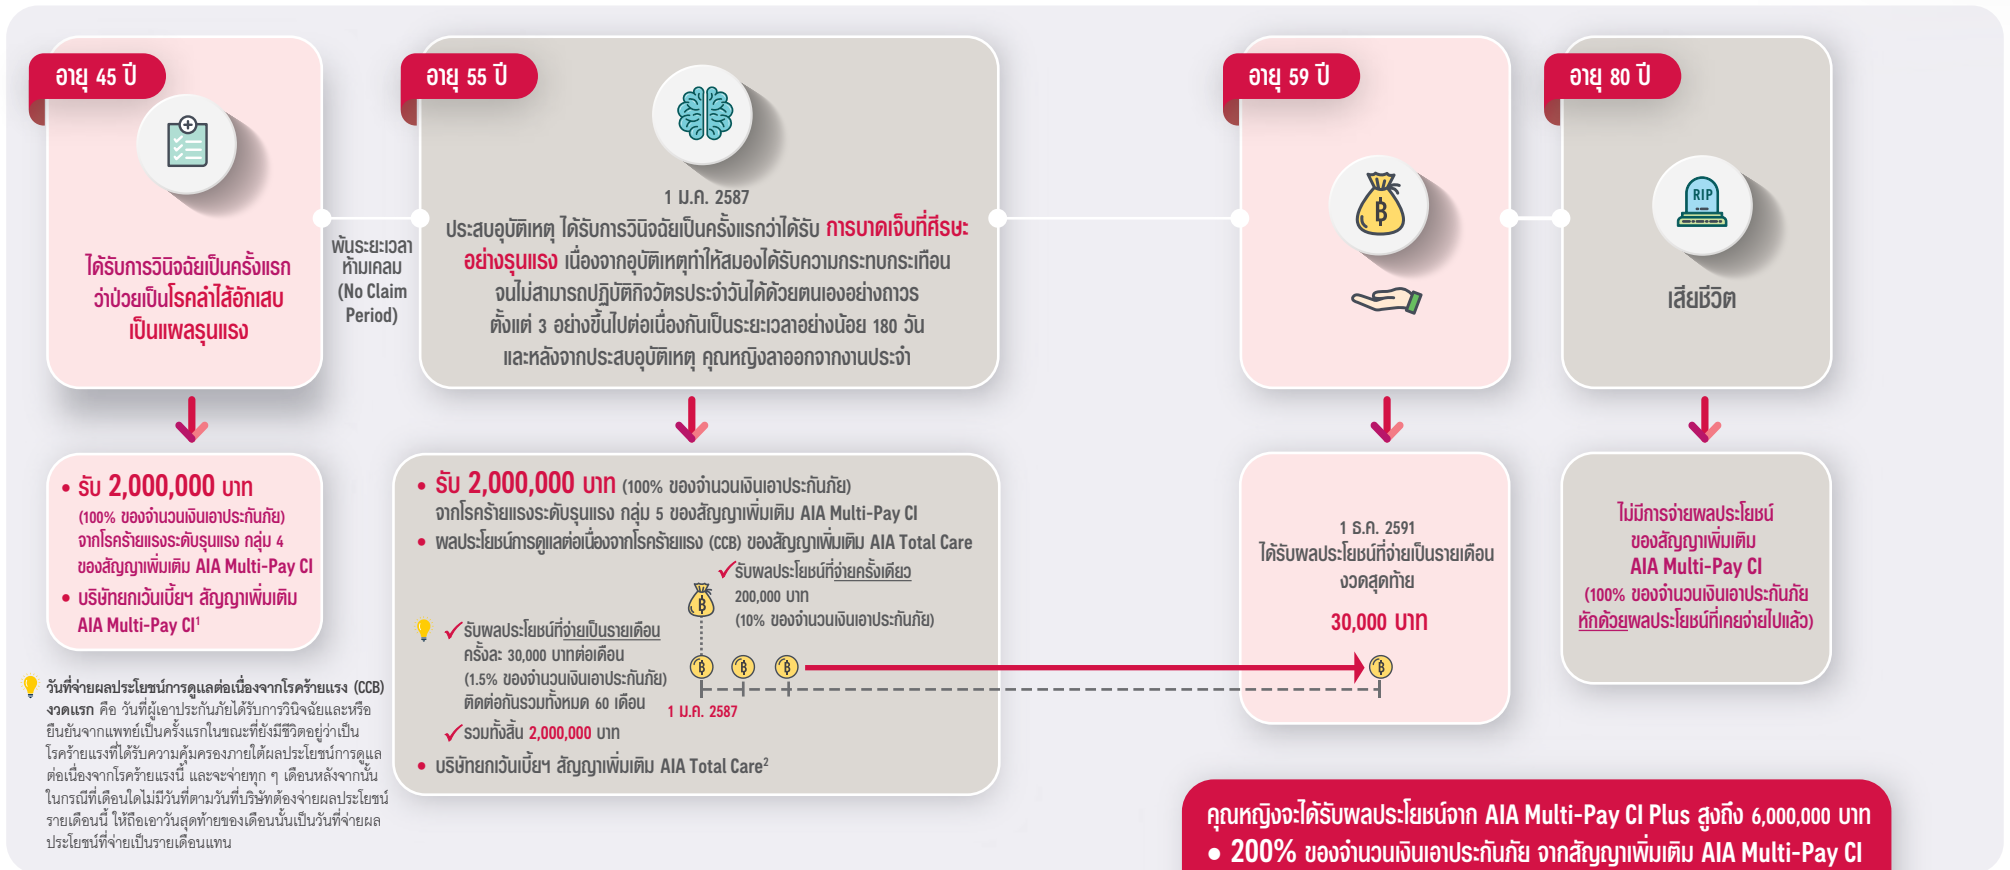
อายุ 45 ปี

ได้รับการวินิจฉัยเป็นครั้งแรก ว่าป่วยเป็นโรคลำไส้อักเสบ เป็นแผลรุนแรง

พ้นระยะเวลาห้ามเคลม (No Claim Period)

อายุ 55 ปี

1 ม.ค. 2587

ประสบอุบัติเหตุ ได้รับการวินิจฉัยเป็นครั้งแรกว่าได้รับ การบาดเจ็บที่ศีรษะอย่างรุนแรง เนื่องจากอุบัติเหตุทำให้สมองได้รับความกระทบกระเทือน จนไม่สามารถปฏิบัติกิจวัตรประจำวันได้ด้วยตนเองอย่างถาวร ตั้งแต่ 3 อย่างขึ้นไปต่อเนื่องกันเป็นระยะเวลาอย่างน้อย 180 วัน และหลังจากประสบอุบัติเหตุ คุณหญิงลาออกจากงานประจำ

อายุ 59 ปี

อายุ 80 ปี

RIP

เสียชีวิต

• รับ 2,000,000 บาท (100% ของจำนวนเงินเอาประกันภัย) จากโรคร้ายแรงระดับรุนแรง กลุ่ม 4 ของสัญญาเพิ่มเติม AIA Multi-Pay CI
• บริษัทยกเว้นเบี้ยฯ สัญญาเพิ่มเติม AIA Multi-Pay CI$^1$

• รับ 2,000,000 บาท (100% ของจำนวนเงินเอาประกันภัย) จากโรคร้ายแรงระดับรุนแรง กลุ่ม 5 ของสัญญาเพิ่มเติม AIA Multi-Pay CI
• ผลประโยชน์การดูแลต่อเนื่องจากโรคร้ายแรง (CCB) ของสัญญาเพิ่มเติม AIA Total Care

✓รับผลประโยชน์ที่จ่ายครั้งเดียว
200,000 บาท
(10% ของจำนวนเงินเอาประกันภัย)

✓รับผลประโยชน์ที่จ่ายเป็นรายเดือน
ครั้งละ 30,000 บาทต่อเดือน
(1.5% ของจำนวนเงินเอาประกันภัย)
ติดต่อกันรวมทั้งหมด 60 เดือน
✓รวมทั้งสิ้น 2,000,000 บาท

1 ม.ค. 2587

• บริษัทยกเว้นเบี้ยฯ สัญญาเพิ่มเติม AIA Total Care$^2$

1 ธ.ค. 2591
ได้รับผลประโยชน์ที่จ่ายเป็นรายเดือนงวดสุดท้าย
30,000 บาท

ไม่มีการจ่ายผลประโยชน์ ของสัญญาเพิ่มเติม AIA Multi-Pay CI (100% ของจำนวนเงินเอาประกันภัย หักด้วยผลประโยชน์ที่เคยจ่ายไปแล้ว)

วันที่จ่ายผลประโยชน์การดูแลต่อเนื่องจากโรคร้ายแรง (CCB) งวดแรก คือ วันที่ผู้เอาประกันภัยได้รับการวินิจฉัยและหรือยืนยันจากแพทย์เป็นครั้งแรกในขณะที่ยังมีชีวิตอยู่ว่าเป็นโรคร้ายแรงที่ได้รับความคุ้มครองภายใต้ผลประโยชน์การดูแลต่อเนื่องจากโรคร้ายแรงนี้ และจะจ่ายทุก ๆ เดือนหลังจากนั้น ในกรณีที่เดือนใดไม่มีวันที่ตามวันที่บริษัทต้องจ่ายผลประโยชน์รายเดือนนี้ ให้ถือเอาวันสุดท้ายของเดือนนั้นเป็นวันที่จ่ายผลประโยชน์ที่จ่ายเป็นรายเดือนแทน

คุณหญิงจะได้รับผลประโยชน์จาก AIA Multi-Pay CI Plus สูงถึง 6,000,000 บาท
• 200% ของจำนวนเงินเอาประกันภัย จากสัญญาเพิ่มเติม AIA Multi-Pay CI